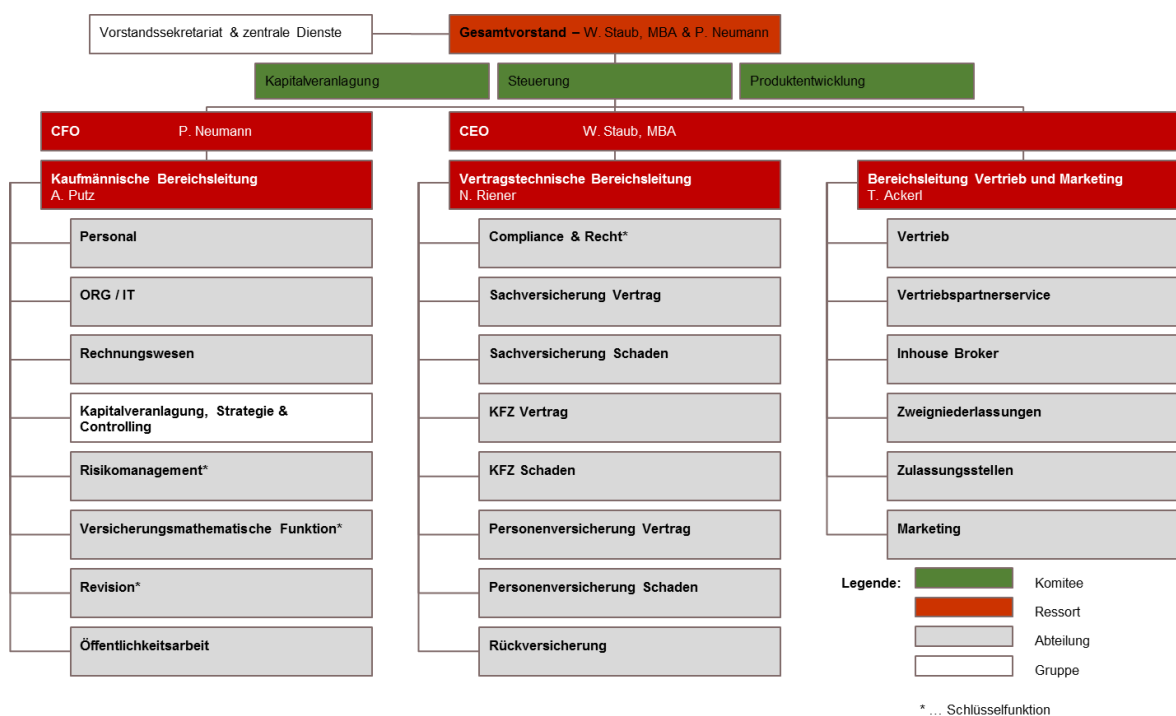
Vorstandssekretariat & zentrale Dienste

Gesamtvorstand – W. Staub, MBA & P. Neumann

Kapitalveranlagung

Steuerung

Produktentwicklung

CFO P. Neumann

CEO W. Staub, MBA

Kaufmännische Bereichsleitung
A. Putz

Personal

ORG / IT

Rechnungswesen

Kapitalveranlagung, Strategie & Controlling

Risikomanagement*

Versicherungsmathematische Funktion*

Revision*

Öffentlichkeitsarbeit

Vertragstechnische Bereichsleitung
N. Riener

Compliance & Recht*

Sachversicherung Vertrag

Sachversicherung Schaden

KFZ Vertrag

KFZ Schaden

Personenversicherung Vertrag

Personenversicherung Schaden

Rückversicherung

Bereichsleitung Vertrieb und Marketing
T. Ackerl

Vertrieb

Vertriebspartnerservice

Inhouse Broker

Zweigniederlassungen

Zulassungsstellen

Marketing

Legende:
Komitee
Ressort
Abteilung
Gruppe

* … Schlüsselfunktion